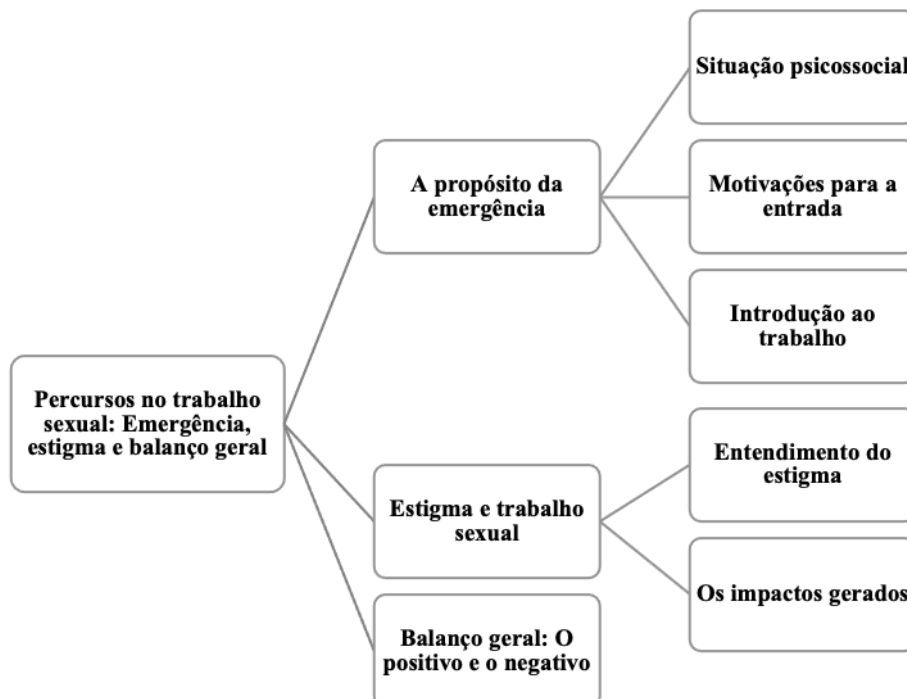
Percursos no trabalho sexual: Emergência, estigma e balanço geral

A propósito da emergência

Situação psicossocial

Motivações para a entrada

Introdução ao trabalho

Estigma e trabalho sexual

Entendimento do estigma

Os impactos gerados

Balanço geral: O positivo e o negativo